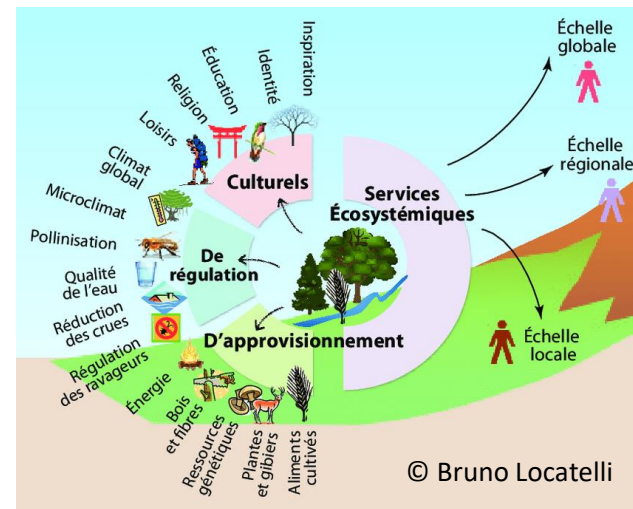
Inspiration
Identité
Éducation
Religion
Loisirs
Climat global
Microclimat
Pollinisation
Qualité de l'eau
Réduction des crues
Régulation des ravageurs
Énergie
Bois et fibres
Ressources génétiques
Plantes et gibiers
Aliments cultivés

Culturels
De régulation
D'approvisionnement
Services Écosystémiques

Échelle globale
Échelle régionale
Échelle locale

© Bruno Locatelli